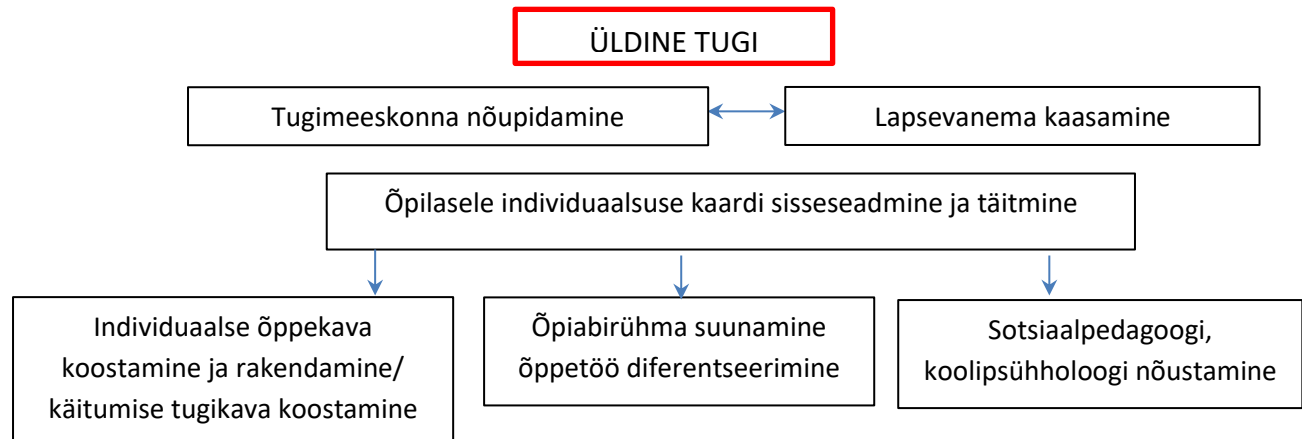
ÜLDINE TUGI

Tugimeeskonna nõupidamine

Lapsevanema kaasamine

Õpilasele individuaalsuse kaardi sisseseadmine ja täitmine

Individuaalse õppekava koostamine ja rakendamine/ käitumise tugikava koostamine

Õpiabirühma suunamine õppetöö diferentseerimine

Sotsiaalpedagoogi, koolipsühholoogi nõustamine